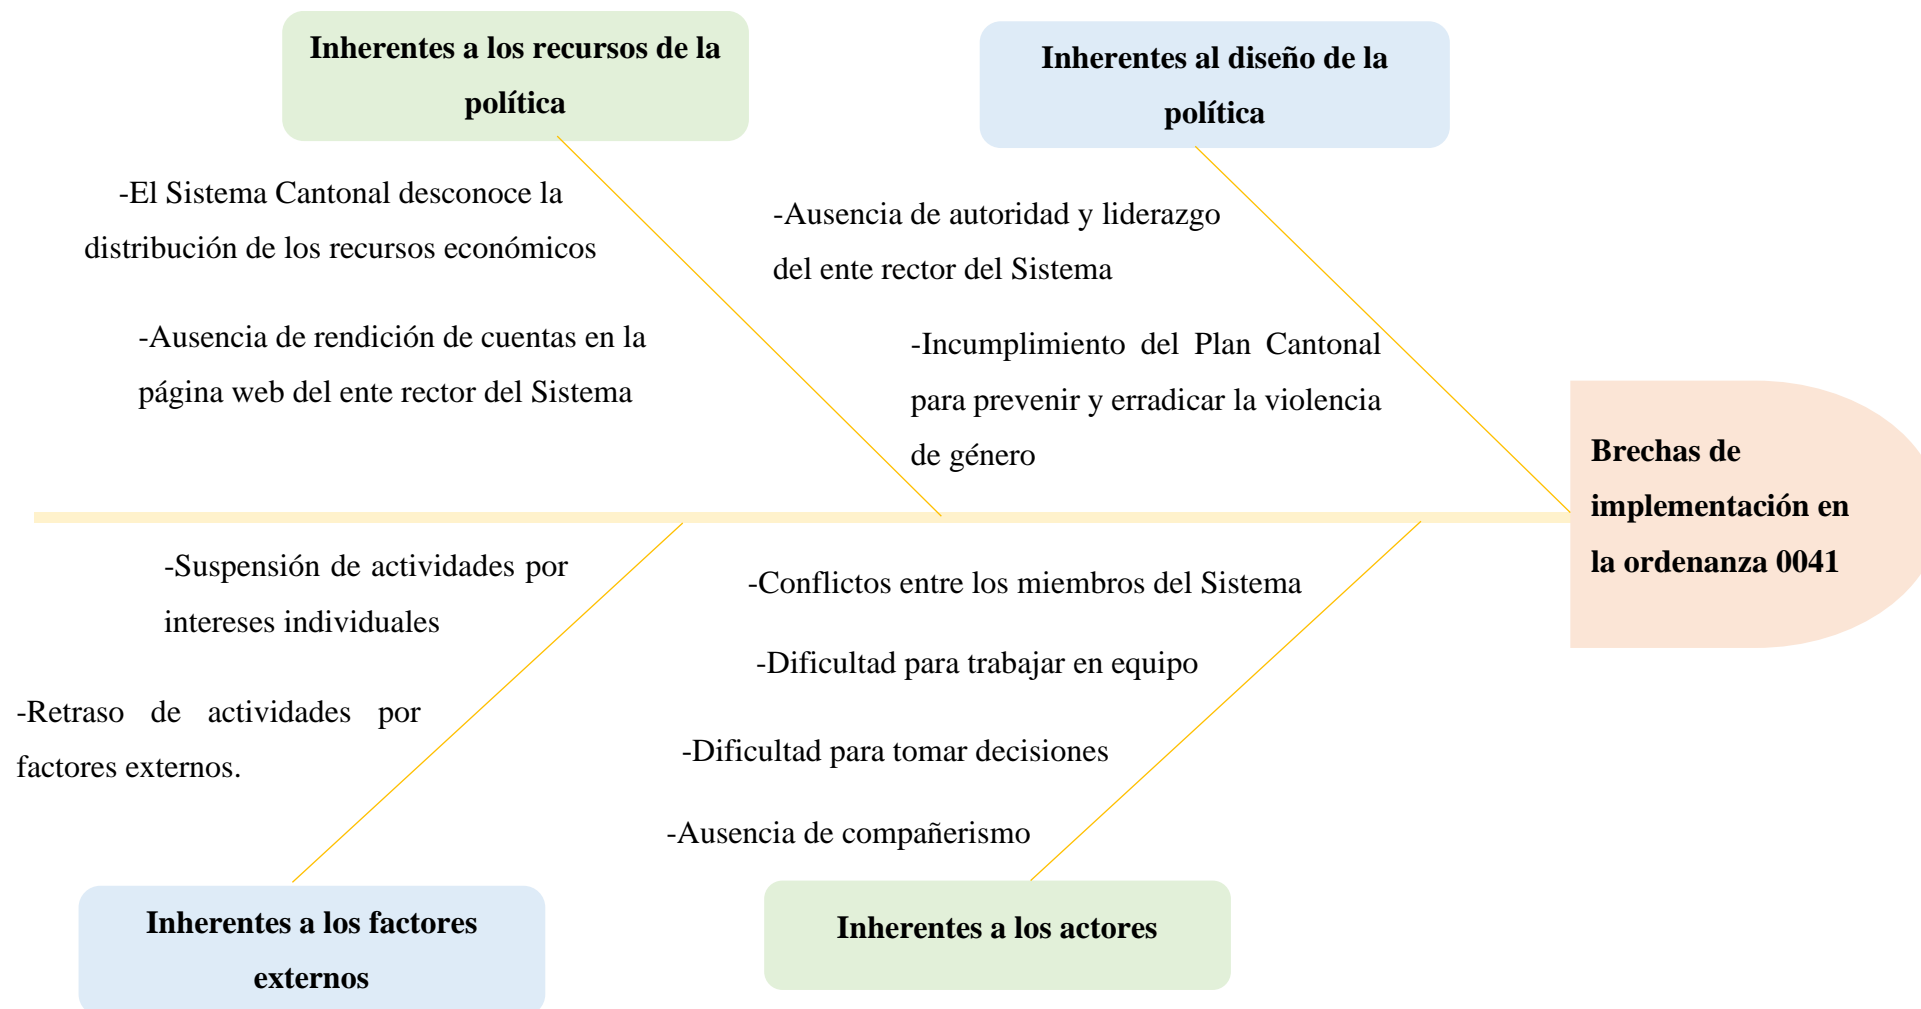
Inherentes a los recursos de la política

Inherentes al diseño de la política

-El Sistema Cantonal desconoce la distribución de los recursos económicos

-Ausencia de rendición de cuentas en la página web del ente rector del Sistema

-Ausencia de autoridad y liderazgo del ente rector del Sistema

-Incumplimiento del Plan Cantonal para prevenir y erradicar la violencia de género

Brechas de implementación en la ordenanza 0041

-Suspensión de actividades por intereses individuales

-Retraso de actividades por factores externos.

-Conflictos entre los miembros del Sistema

-Dificultad para trabajar en equipo

-Dificultad para tomar decisiones

-Ausencia de compañerismo

Inherentes a los factores externos

Inherentes a los actores